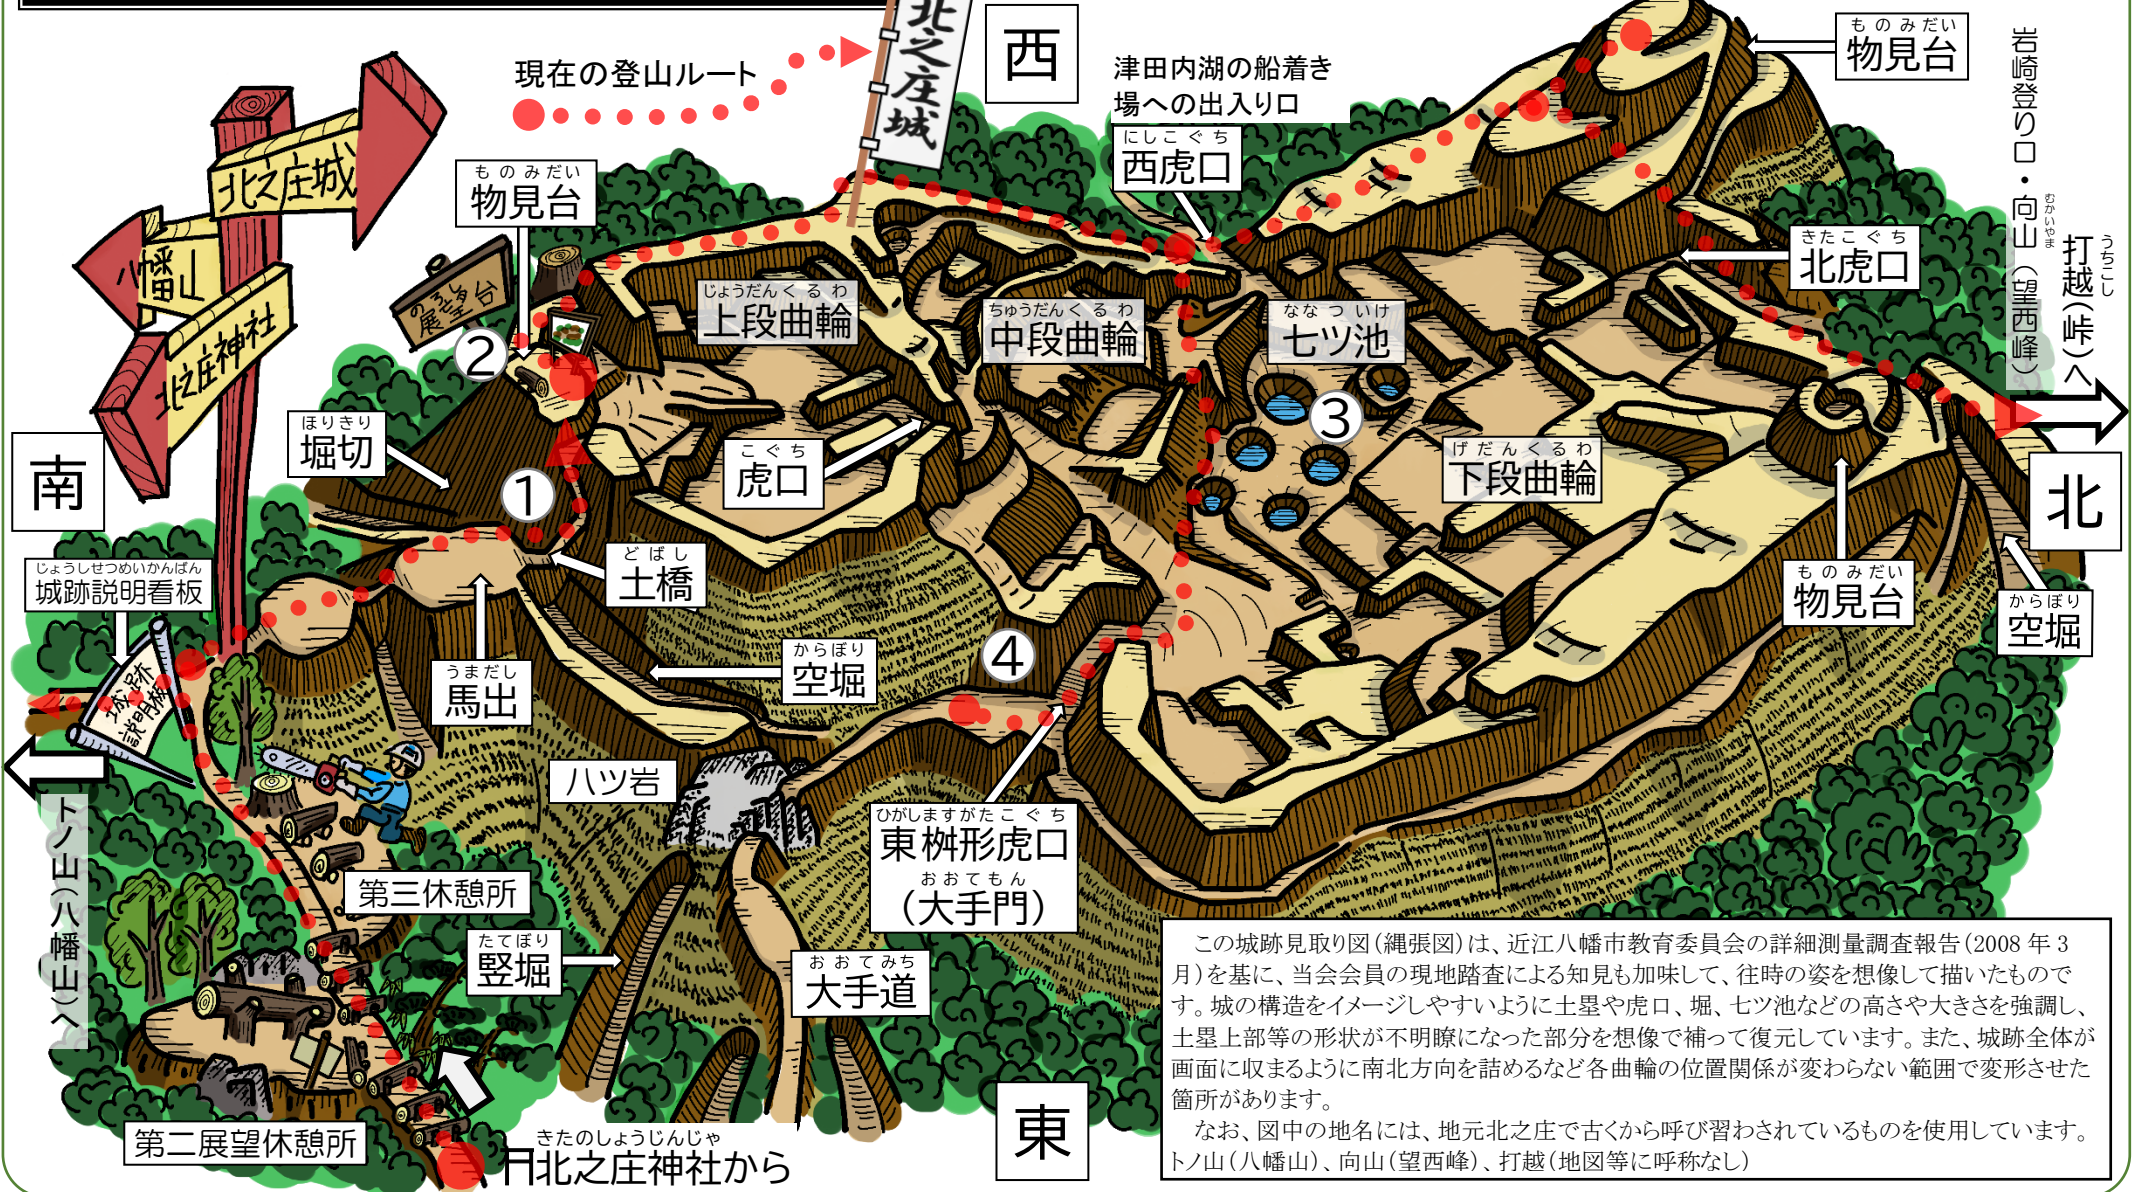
北之庄城

西

現在の登山ルート

津田内湖の船着き場への出入り口

もの みだい
物見台

岩崎登り口・向山（望西峰）へ

打越（峠）へ

北之庄城

八幡山

北之庄神社

展望台

もの みだい
物見台

にしこぐち
西虎口

きたこぐち
北虎口

じょうだんくるわ
上段曲輪

ちゅうだんくるわ
中段曲輪

ななつ いけ
七ツ池

ほりきり
堀切

こぐち
虎口

げだんくるわ
下段曲輪

南

北

どばし
土橋

じょうしせつめいかんばん
城跡説明看板

もの みだい
物見台

からぼり
空堀

からぼり
空堀

うまだし
馬出

城跡説明板

八ツ岩

トノ山（八幡山）へ

ひがしますがたこぐち
東桝形虎口
おおてもん
（大手門）

第三休憩所

たてぼり
竪堀

おおてみち
大手道

第二展望休憩所

きたのしょうじんじゃ
北之庄神社から

東

1 2 3 4

この城跡見取り図（縄張図）は、近江八幡市教育委員会の詳細測量調査報告（2008年3月）を基に、当会会員の現地踏査による知見も加味して、往時の姿を想像して描いたものです。城の構造をイメージしやすいように土塁や虎口、堀、七ツ池などの高さや大きさを強調し、土塁上部等の形状が不明瞭になった部分を想像で補って復元しています。また、城跡全体が画面に収まるように南北方向を詰めるなど各曲輪の位置関係が変わらない範囲で変形させた箇所があります。

なお、図中の地名には、地元北之庄で古くから呼び習わされているものを使用しています。トノ山（八幡山）、向山（望西峰）、打越（地図等に呼称なし）